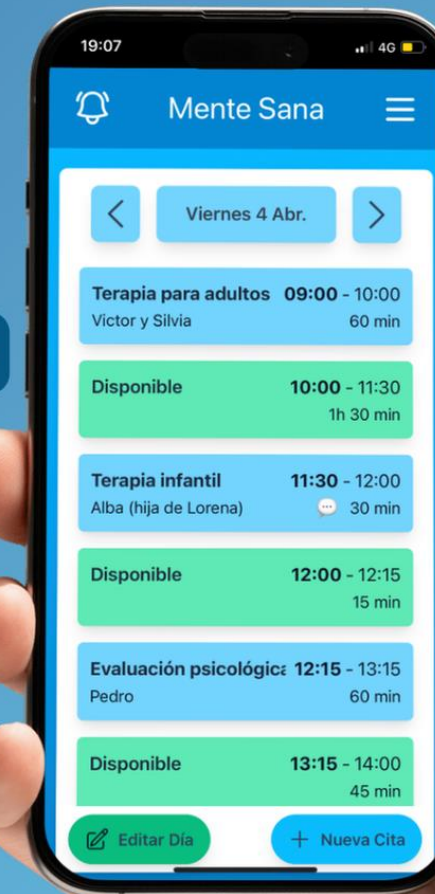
19:07

4G

Mente Sana

Viernes 4 Abr.

Terapia para adultos 09:00 - 10:00
Victor y Silvia 60 min

Disponible 10:00 - 11:30
1h 30 min

Terapia infantil 11:30 - 12:00
Alba (hija de Lorena) 30 min

Disponible 12:00 - 12:15
15 min

Evaluación psicológica 12:15 - 13:15
Pedro 60 min

Disponible 13:15 - 14:00
45 min

Editar Día

+ Nueva Cita